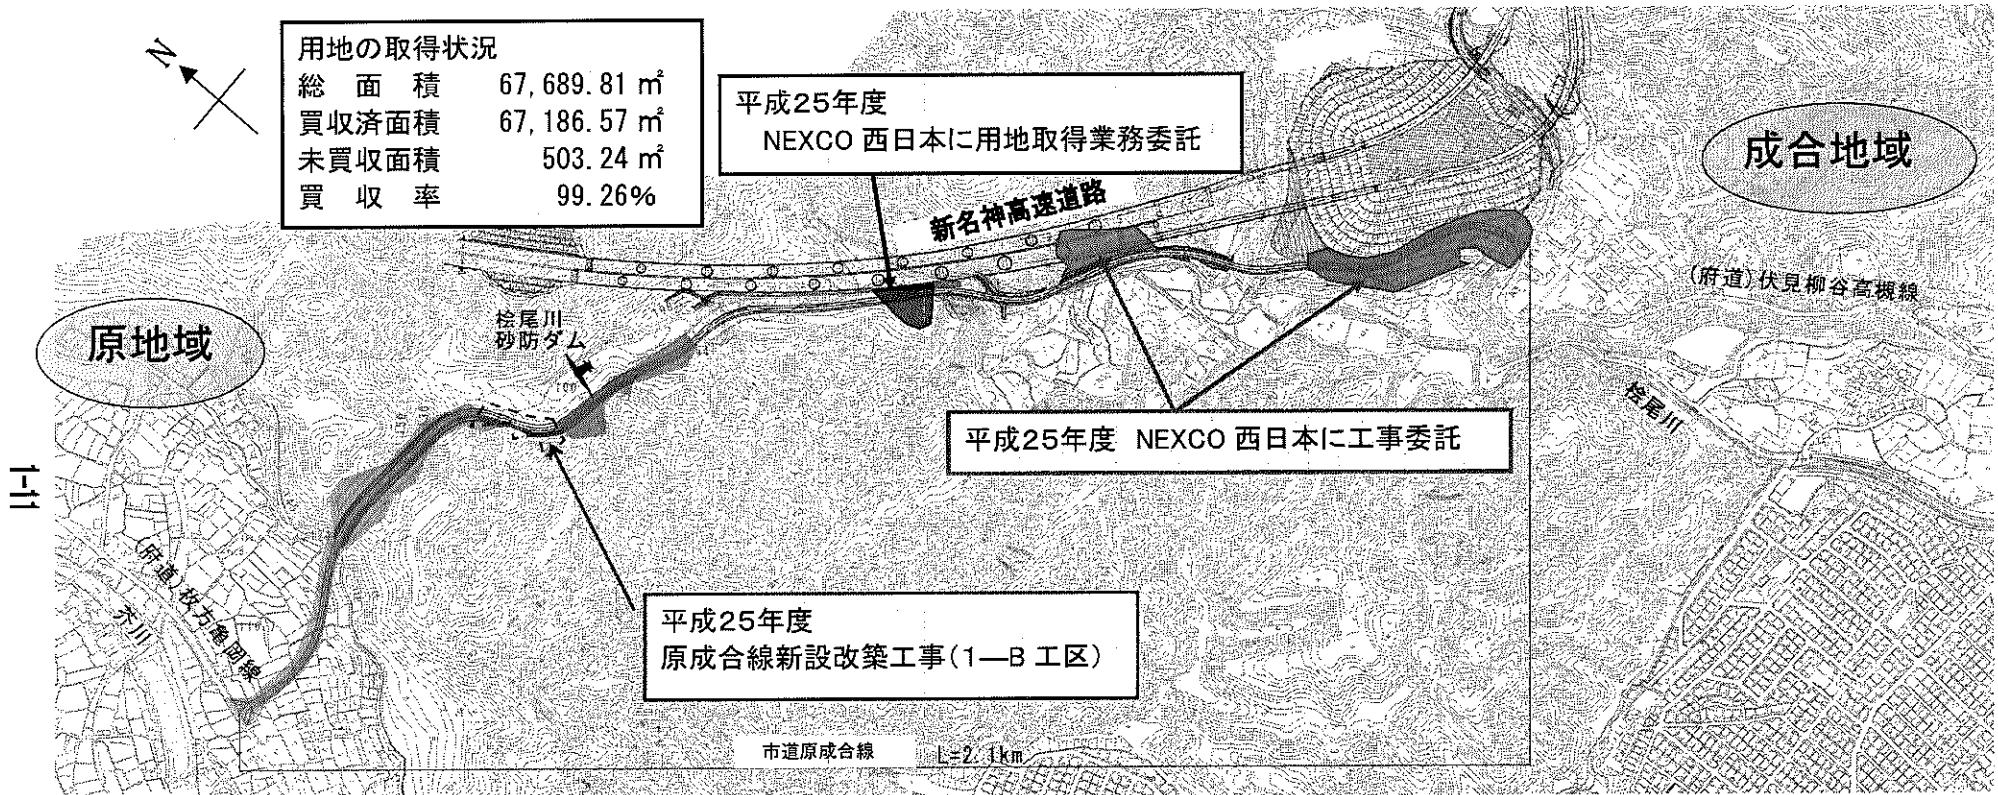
N

用地の取得状況
総 面 積 67,689.81 ㎡
買収済面積 67,186.57 ㎡
未買収面積 503.24 ㎡
買 収 率 99.26%

平成25年度
NEXCO 西日本に用地取得業務委託

成合地域

新名神高速道路

(府道)伏見柳谷高槻線

桧尾川
砂防ダム

原地域

平成25年度 NEXCO 西日本に工事委託

桧尾川

1-11

(府道)枚方亀岡線

芥川

平成25年度
原成合線新設改築工事(1—B 工区)

市道原成合線 L=2.1km